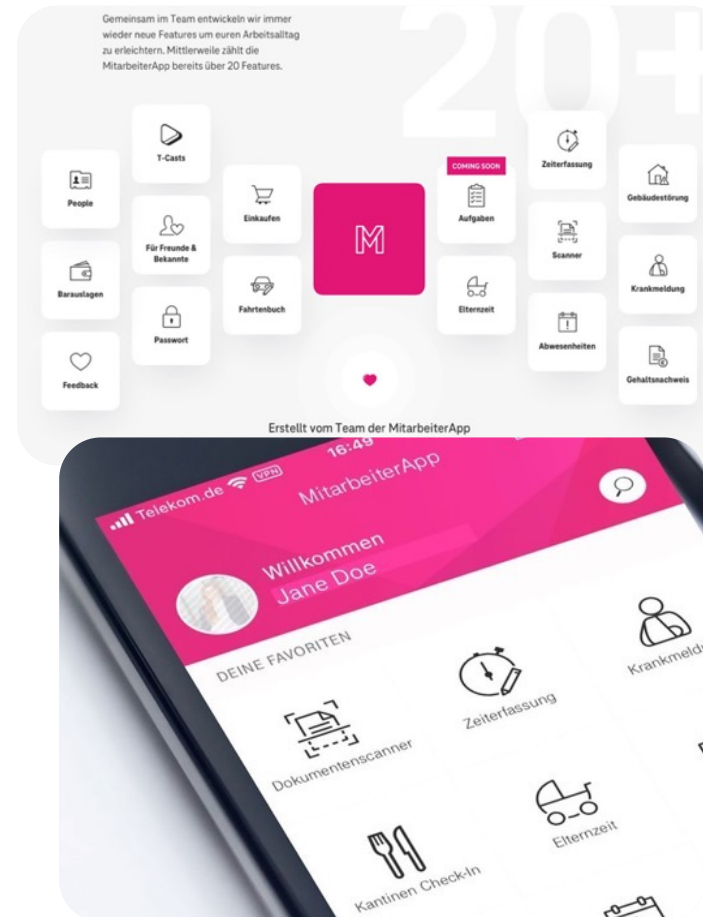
Gemeinsam im Team entwickeln wir immer wieder neue Features um euren Arbeitsalltag zu erleichtern. Mittlerweile zählt die MitarbeiterApp bereits über 20 Features.

20+

T-Casts

People

Für Freunde & Bekannte

Einkaufen

M

COMING SOON

Aufgaben

Zeiterfassung

Gebäudestörung

Scanner

Barauslagen

Fahrtenbuch

Elternzeit

Krankmeldung

Passwort

Abwesenheiten

Feedback

Gehaltsnachweis

Erstellt vom Team der MitarbeiterApp

Telekom.de VPN 16:49

MitarbeiterApp

Willkommen
Jane Doe

DEINE FAVORITEN

Zeiterfassung

Krankmeld

Dokumentenscanner

Elternzeit

Kantinen Check-In